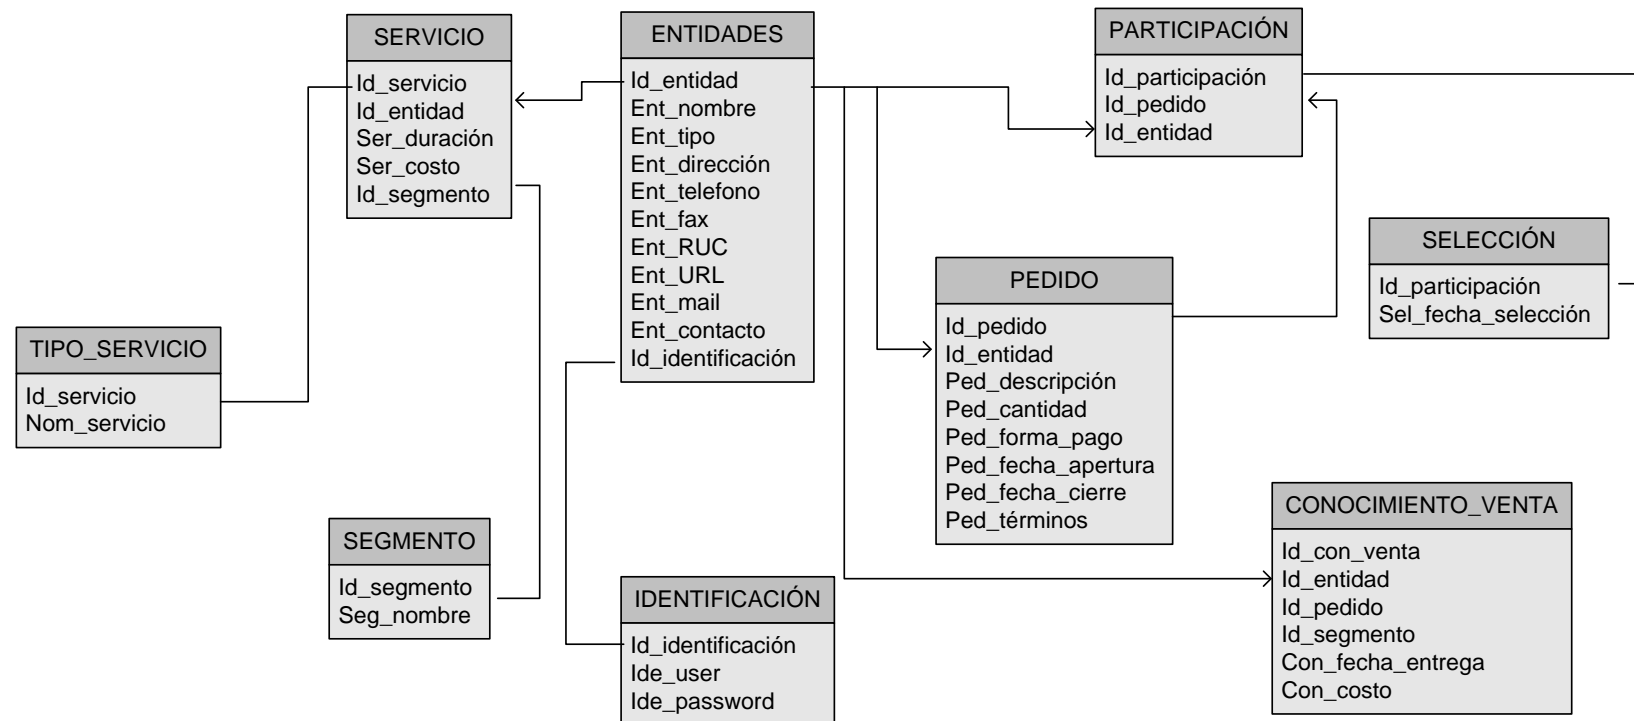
SERVICIO
Id_servicio
Id_entidad
Ser_duración
Ser_costo
Id_segmento

ENTIDADES
Id_entidad
Ent_nombre
Ent_tipo
Ent_dirección
Ent_telefono
Ent_fax
Ent_RUC
Ent_URL
Ent_mail
Ent_contacto
Id_identificación

PARTICIPACIÓN
Id_participación
Id_pedido
Id_entidad

SELECCIÓN
Id_participación
Sel_fecha_selección

PEDIDO
Id_pedido
Id_entidad
Ped_descripción
Ped_cantidad
Ped_forma_pago
Ped_fecha_apertura
Ped_fecha_cierre
Ped_términos

TIPO_SERVICIO
Id_servicio
Nom_servicio

SEGMENTO
Id_segmento
Seg_nombre

IDENTIFICACIÓN
Id_identificación
Ide_user
Ide_password

CONOCIMIENTO_VENTA
Id_con_venta
Id_entidad
Id_pedido
Id_segmento
Con_fecha_entrega
Con_costo